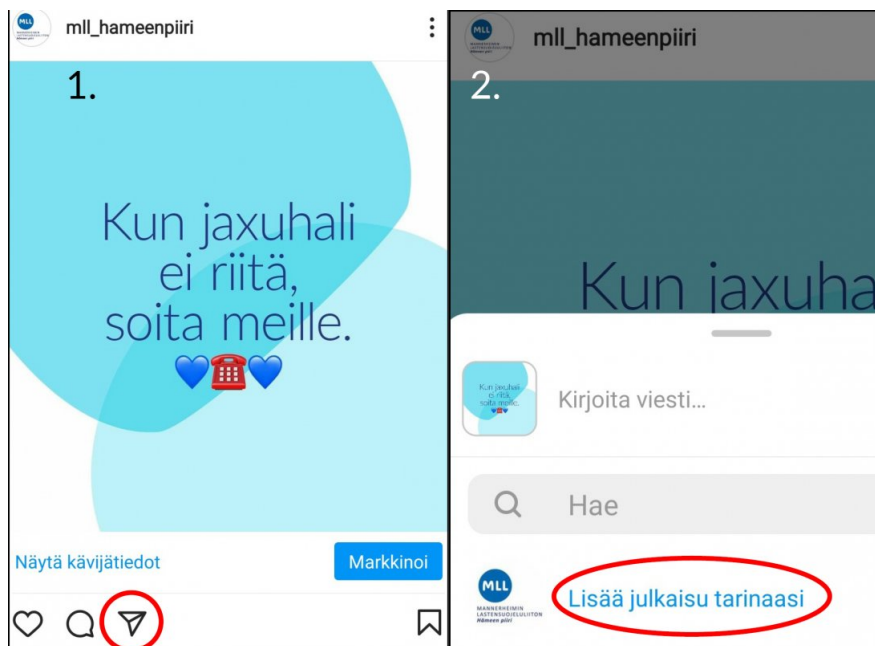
MLL MANNERHEIMIN LASTENSUOJELULIITTO Hämeen piiri

mll_hameenpiiri

1.

Kun jaxuhali ei riitä, soita meille.

Näytä kävijätiedot

Markkinoi

MLL MANNERHEIMIN LASTENSUOJELULIITTO Hämeen piiri

mll_hameenpiiri

2.

Kun jaxuha

Kun jaxuhali ei riitä, soita meille.

Kirjoita viesti...

Hae

MLL MANNERHEIMIN LASTENSUOJELULIITTO Hämeen piiri

Lisää julkaisu tarinaasi